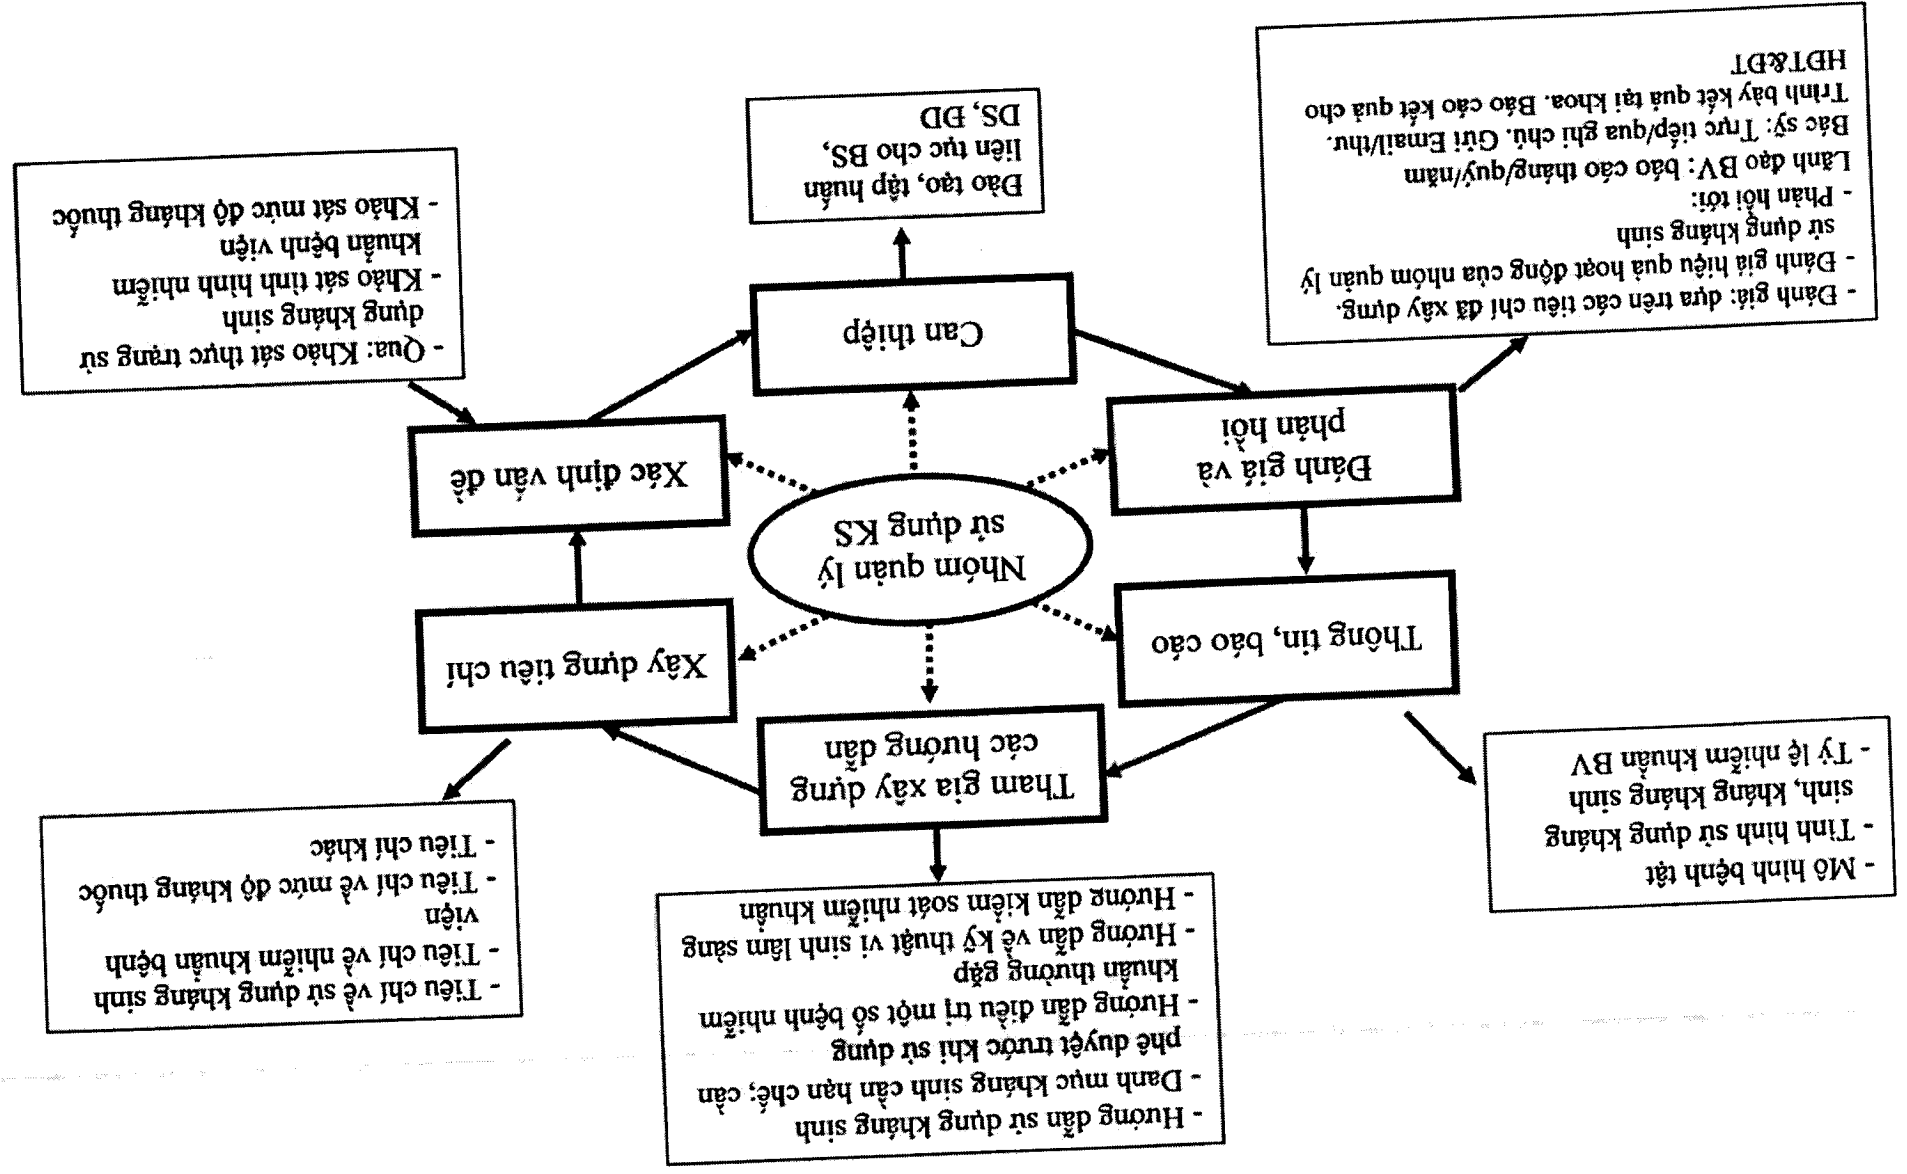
Nhóm quản lý sử dụng KS

Xác định vấn đề

Can thiệp

Đánh giá và phản hồi

Thông tin, báo cáo

Tham gia xây dựng các hướng dẫn

Xây dựng tiêu chí

- Qua: Khảo sát thực trạng sử dụng kháng sinh
- Khảo sát tình hình nhiễm khuẩn bệnh viện
- Khảo sát mức độ kháng thuốc

Đào tạo, tập huấn liên tục cho BS, DS, ĐD

- Đánh giá: dựa trên các tiêu chí đã xây dựng.
- Đánh giá hiệu quả hoạt động của nhóm quản lý sử dụng kháng sinh
- Phản hồi tới:
Lãnh đạo BV: báo cáo tháng/quý/năm
Bác sỹ: Trực tiếp/qua ghi chú. Gửi Email/thư.
Trình bày kết quả tại khoa. Báo cáo kết quả cho HĐT&ĐT

- Mô hình bệnh tật
- Tình hình sử dụng kháng sinh, kháng kháng sinh
- Tỷ lệ nhiễm khuẩn BV

- Hướng dẫn sử dụng kháng sinh
- Danh mục kháng sinh cần hạn chế; cần phê duyệt trước khi sử dụng
- Hướng dẫn điều trị một số bệnh nhiễm khuẩn thường gặp
- Hướng dẫn về kỹ thuật vi sinh lâm sàng
- Hướng dẫn kiểm soát nhiễm khuẩn

- Tiêu chí về sử dụng kháng sinh
- Tiêu chí về nhiễm khuẩn bệnh viện
- Tiêu chí về mức độ kháng thuốc
- Tiêu chí khác